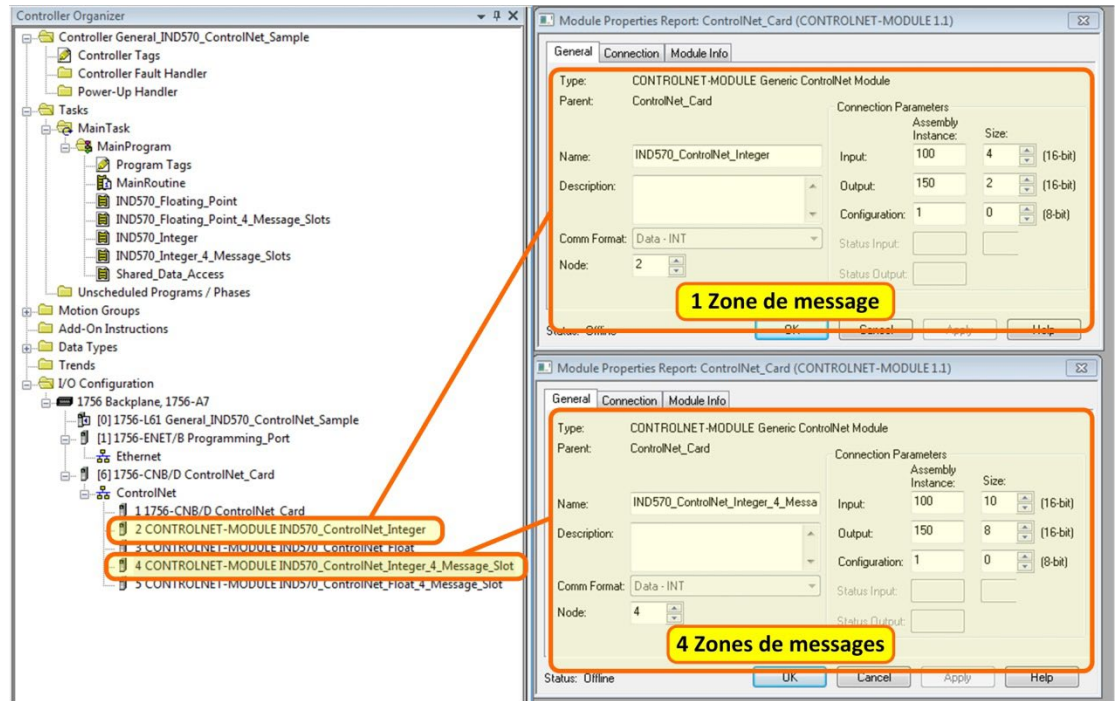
Controller Organizer

Controller General_IND570_ControlNet_Sample
Controller Tags
Controller Fault Handler
Power-Up Handler
Tasks
MainTask
MainProgram
Program Tags
MainRoutine
IND570_Floating_Point
IND570_Floating_Point_4_Message_Slots
IND570_Integer
IND570_Integer_4_Message_Slots
Shared_Data_Access
Unscheduled Programs / Phases
Motion Groups
Add-On Instructions
Data Types
Trends
I/O Configuration
1756 Backplane, 1756-A7
[0] 1756-L61 General_IND570_ControlNet_Sample
[1] 1756-ENET/B Programming_Port
Ethernet
[6] 1756-CNB/D ControlNet_Card
ControlNet
1 1756-CNB/D ControlNet_Card
2 CONTROLNET-MODULE IND570_ControlNet_Integer
3 CONTROLNET-MODULE IND570_ControlNet_Float
4 CONTROLNET-MODULE IND570_ControlNet_Integer_4_Message_Slot
5 CONTROLNET-MODULE IND570_ControlNet_Float_4_Message_Slot

Module Properties Report: ControlNet_Card (CONTROLNET-MODULE 1.1)

General | Connection | Module Info

Type: CONTROLNET-MODULE Generic ControlNet Module
Parent: ControlNet_Card
Name: IND570_ControlNet_Integer
Description:
Comm Format: Data - INT
Node: 2

Connection Parameters
| | Assembly Instance: | Size: | |
|---|---|---|---|
| Input: | 100 | 4 | (16-bit) |
| Output: | 150 | 2 | (16-bit) |
| Configuration: | 1 | 0 | (8-bit) |
| Status Input: | | | |
| Status Output: | | | |

1 Zone de message

Status: Offline | OK | Cancel | Apply | Help

Module Properties Report: ControlNet_Card (CONTROLNET-MODULE 1.1)

General | Connection | Module Info

Type: CONTROLNET-MODULE Generic ControlNet Module
Parent: ControlNet_Card
Name: IND570_ControlNet_Integer_4_Messa
Description:
Comm Format: Data - INT
Node: 4

Connection Parameters
| | Assembly Instance: | Size: | |
|---|---|---|---|
| Input: | 100 | 10 | (16-bit) |
| Output: | 150 | 8 | (16-bit) |
| Configuration: | 1 | 0 | (8-bit) |
| Status Input: | | | |
| Status Output: | | | |

4 Zones de messages

Status: Offline | OK | Cancel | Apply | Help